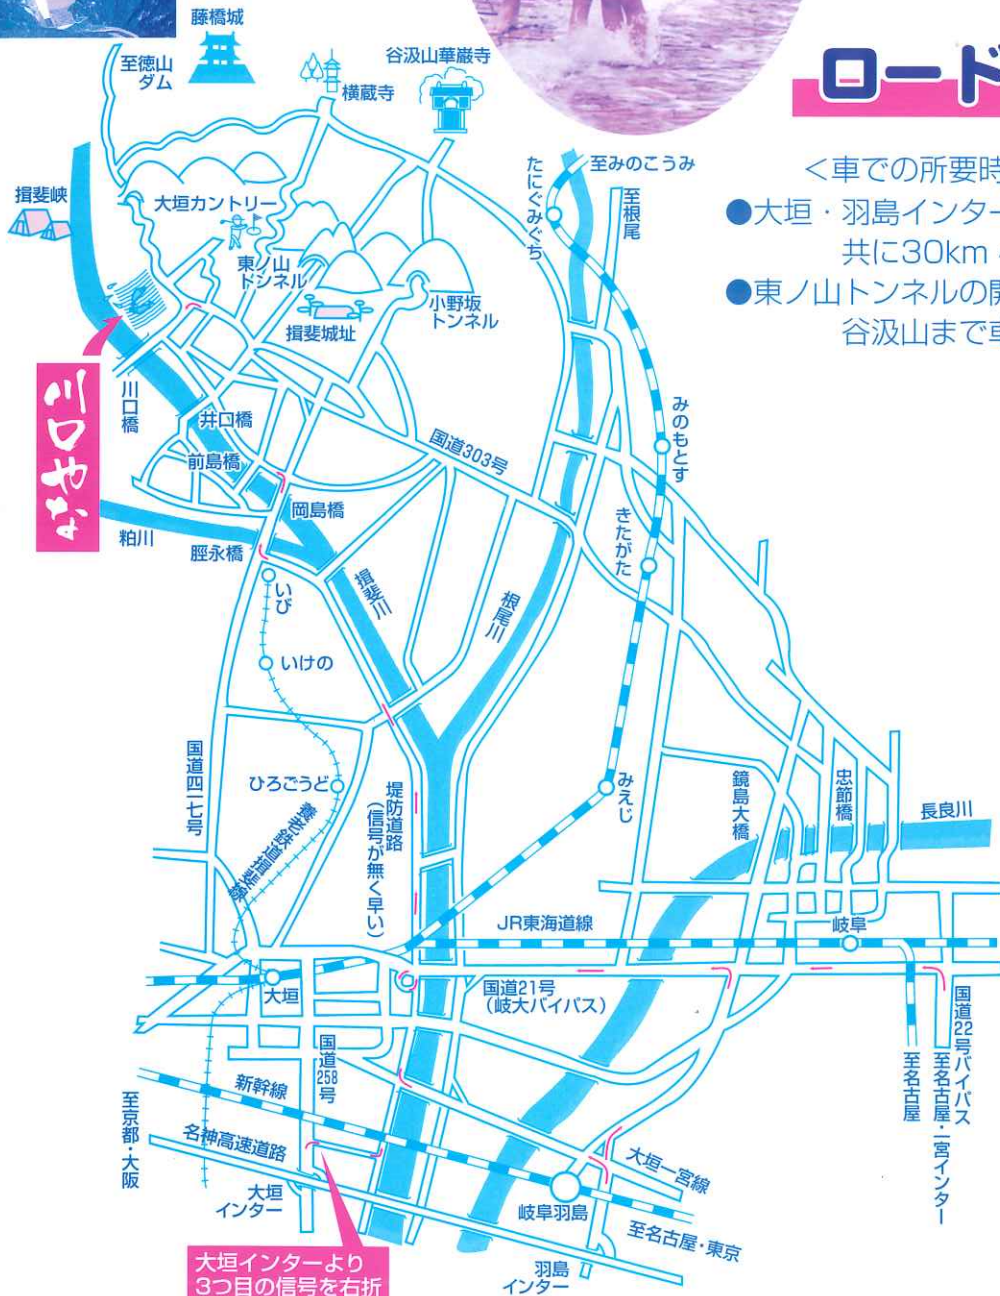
藤橋城
至徳山ダム
横蔵寺
谷汲山華厳寺
ロード
至みのこうみ
たにぐみぐち
至根尾
<車での所要時
●大垣・羽島インター
共に30km
●東ノ山トンネルの開
谷汲山まで車
揖斐峡
大垣カントリー
東ノ山トンネル
小野坂トンネル
揖斐城址
川口やな
川口橋
井口橋
前島橋
国道303号
みのもとす
岡島橋
粕川
脛永橋
きたがた
いび
揖斐川
根尾川
いけの
国道四一七号
ひろごうど
養老鉄道揖斐線
堤防道路（信号が無く早い）
みえじ
鏡島大橋
忠節橋
長良川
JR東海道線
岐阜
大垣
国道21号（岐大バイパス）
国道22号バイパス
至名古屋
至名古屋・一宮インター
国道258号
新幹線
至京都・大阪
名神高速道路
大垣インター
大垣一宮線
岐阜羽島
至名古屋・東京
羽島インター
大垣インターより3つ目の信号を右折